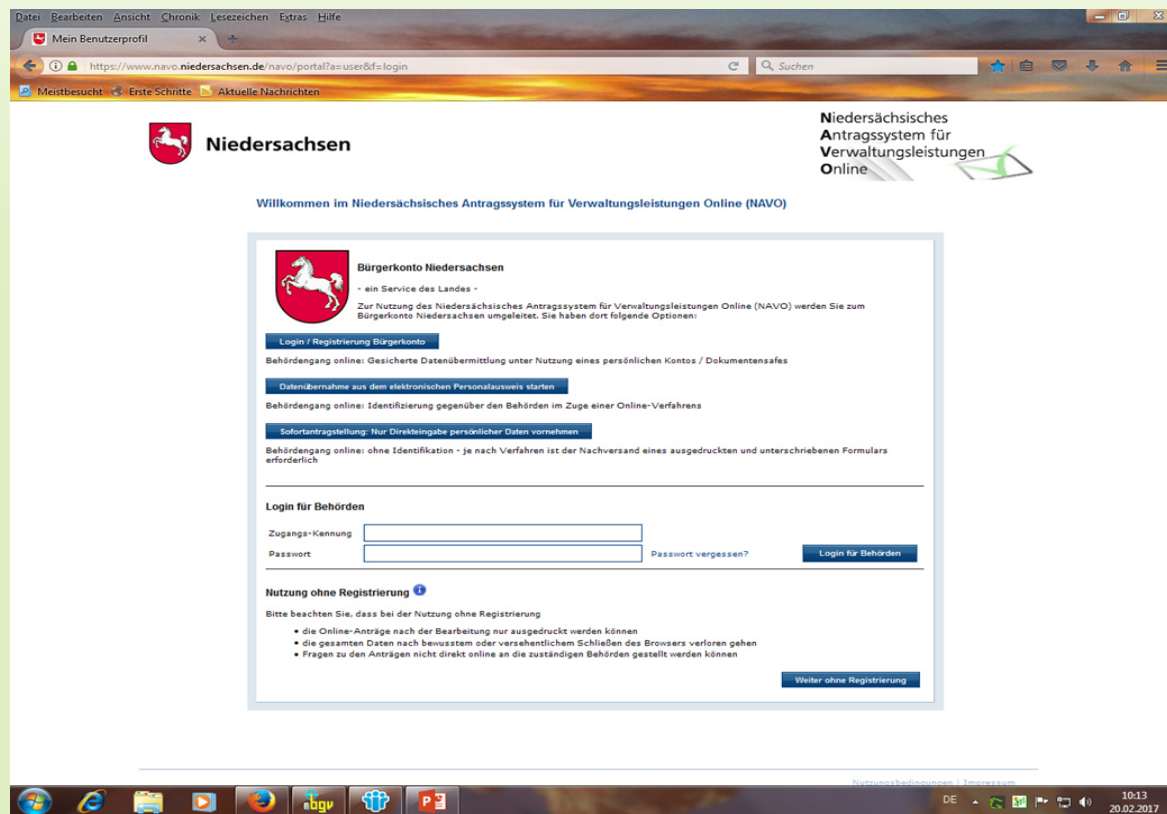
Datei Bearbeiten Ansicht Chronik Lesezeichen Extras Hilfe

Mein Benutzerprofil

https://www.navo.niedersachsen.de/navo/portal?a=user&f=login

Suchen

Meistbesucht Erste Schritte Aktuelle Nachrichten

Niedersachsen

Niedersächsisches Antragssystem für Verwaltungsleistungen Online

Willkommen im Niedersächsisches Antragssystem für Verwaltungsleistungen Online (NAVO)

Bürgerkonto Niedersachsen

- ein Service des Landes -

Zur Nutzung des Niedersächsisches Antragssystem für Verwaltungsleistungen Online (NAVO) werden Sie zum Bürgerkonto Niedersachsen umgeleitet. Sie haben dort folgende Optionen:

Login / Registrierung Bürgerkonto

Behördengang online: Gesicherte Datenübermittlung unter Nutzung eines persönlichen Kontos / Dokumentensafes

Datenübernahme aus dem elektronischen Personalausweis starten

Behördengang online: Identifizierung gegenüber den Behörden im Zuge einer Online-Verfahrens

Sofortantragstellung: Nur Direkteingabe persönlicher Daten vornehmen

Behördengang online: ohne Identifikation - je nach Verfahren ist der Nachversand eines ausgedruckten und unterschriebenen Formulars erforderlich

Login für Behörden

Zugangs-Kennung

Passwort

Passwort vergessen?

Login für Behörden

Nutzung ohne Registrierung

Bitte beachten Sie, dass bei der Nutzung ohne Registrierung

• die Online-Anträge nach der Bearbeitung nur ausgedruckt werden können
• die gesamten Daten nach bewusstem oder versehentlichem Schließen des Browsers verloren gehen
• Fragen zu den Anträgen nicht direkt online an die zuständigen Behörden gestellt werden können

Weiter ohne Registrierung

Nutzungsbedingungen | Impressum

DE 10:13 20.02.2017